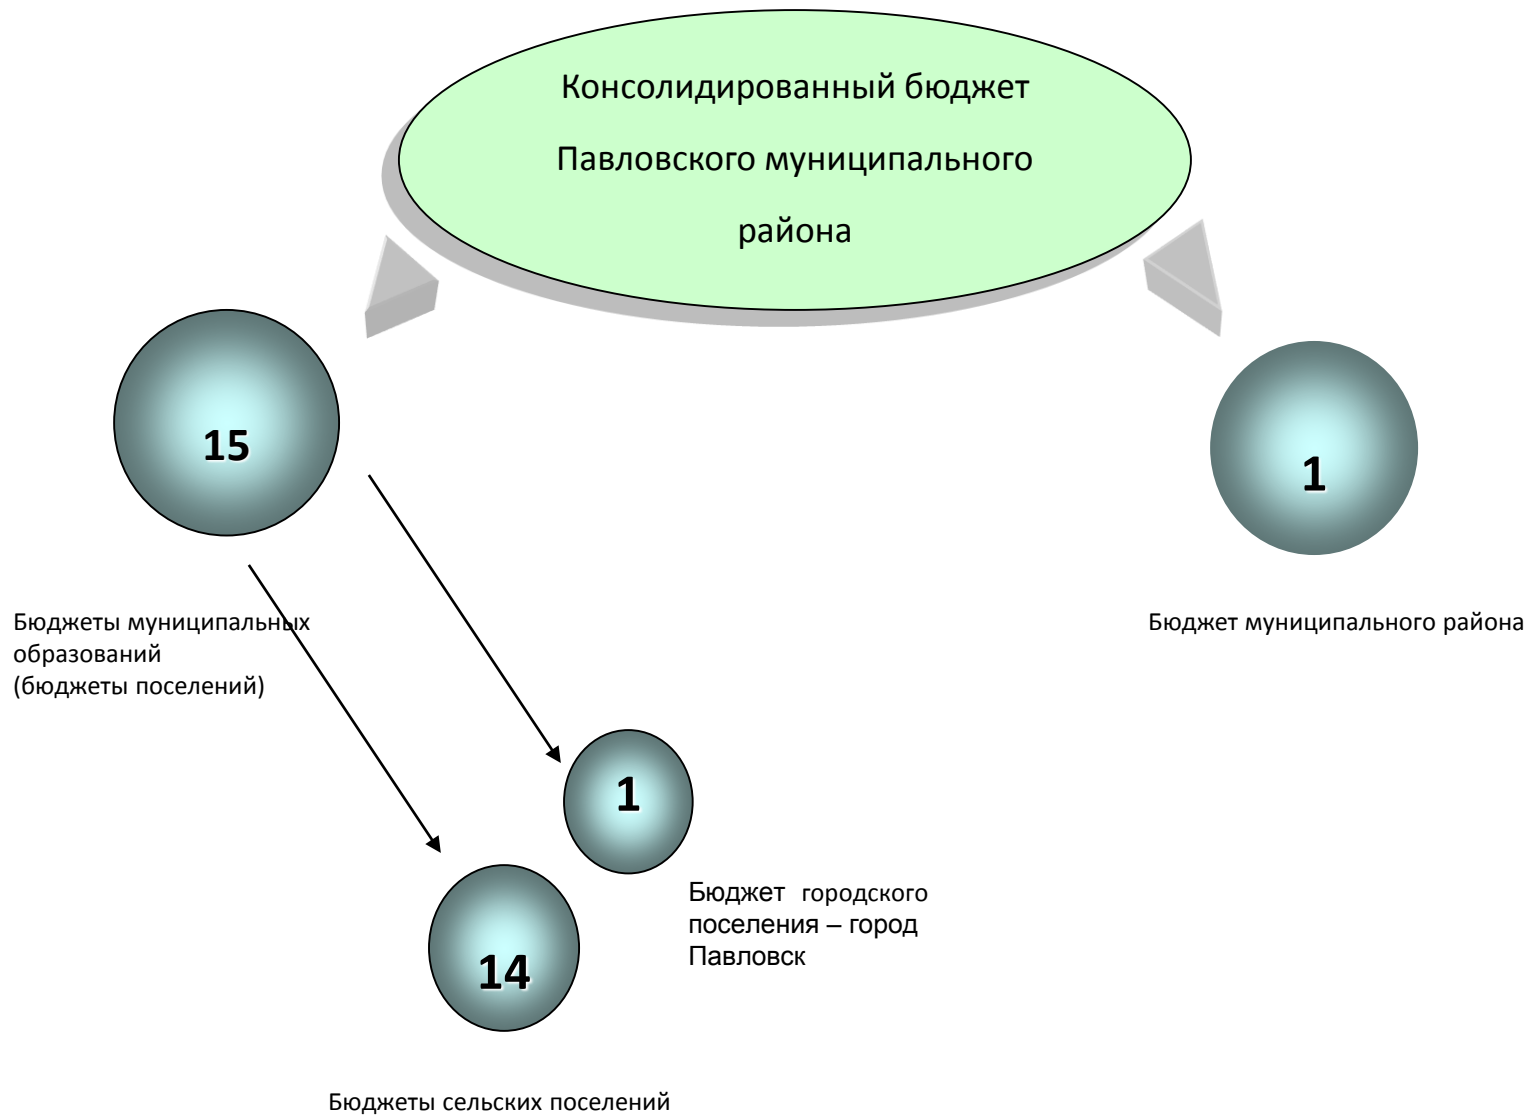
Консолидированный бюджет Павловского муниципального района

15

1

Бюджеты муниципальных образований (бюджеты поселений)

Бюджет муниципального района

1

Бюджет городского поселения – город Павловск

14

Бюджеты сельских поселений